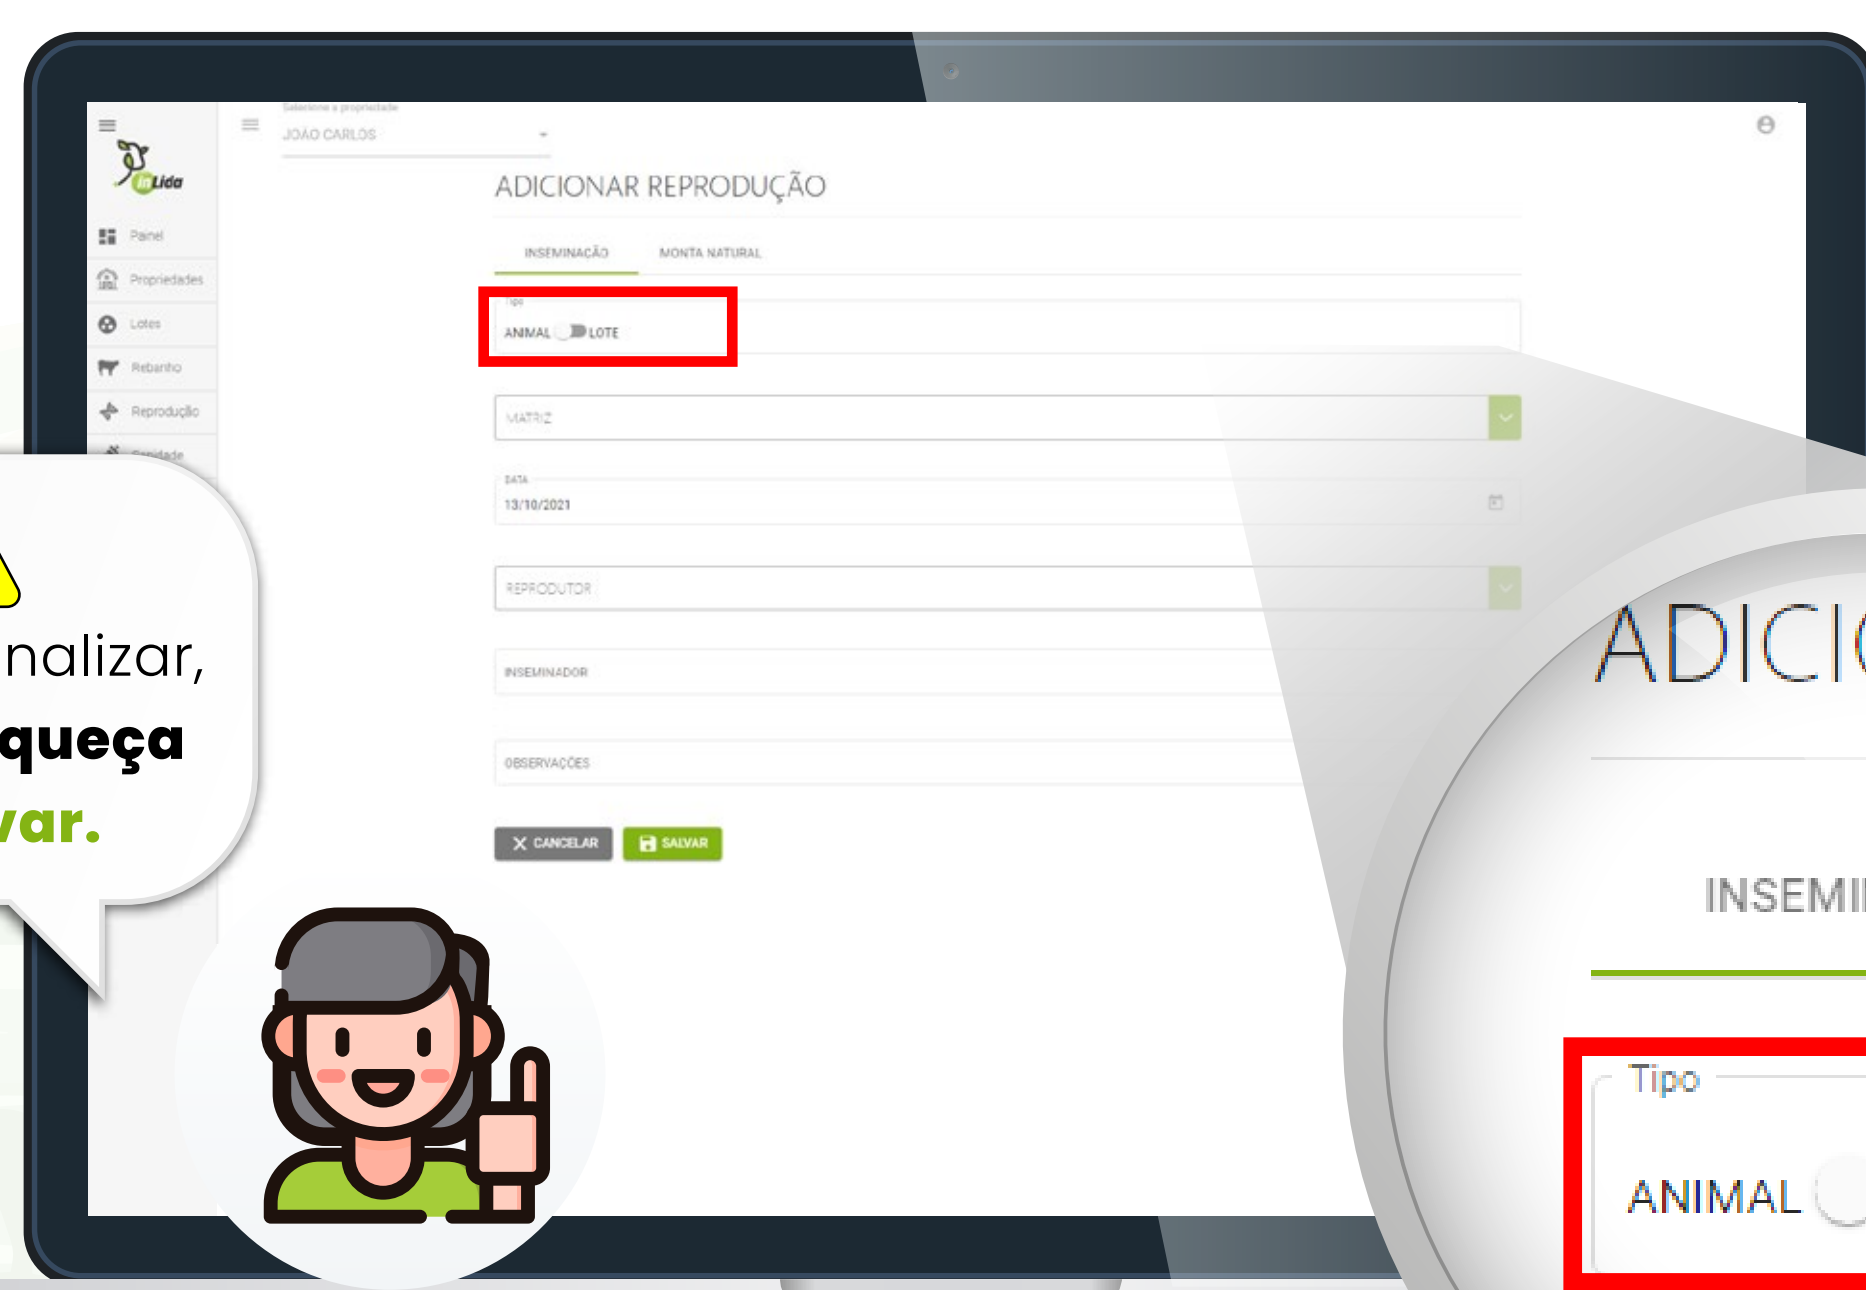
inLida

Painel
Propriedades
Lotes
Rebanho
Reprodução
Sanidade

Selecione a propriedade
JOAO CARLOS

ADICIONAR REPRODUÇÃO

INSEMINAÇÃO
MONTA NATURAL

Tipo
ANIMAL LOTE

MATRIZ

DATA
13/10/2021

REPRODUTOR

INSEMINADOR

OBSERVAÇÕES

CANCELAR
SALVAR

nalizar,
queça
var.

ADICI

INSEMI

Tipo
ANIMAL